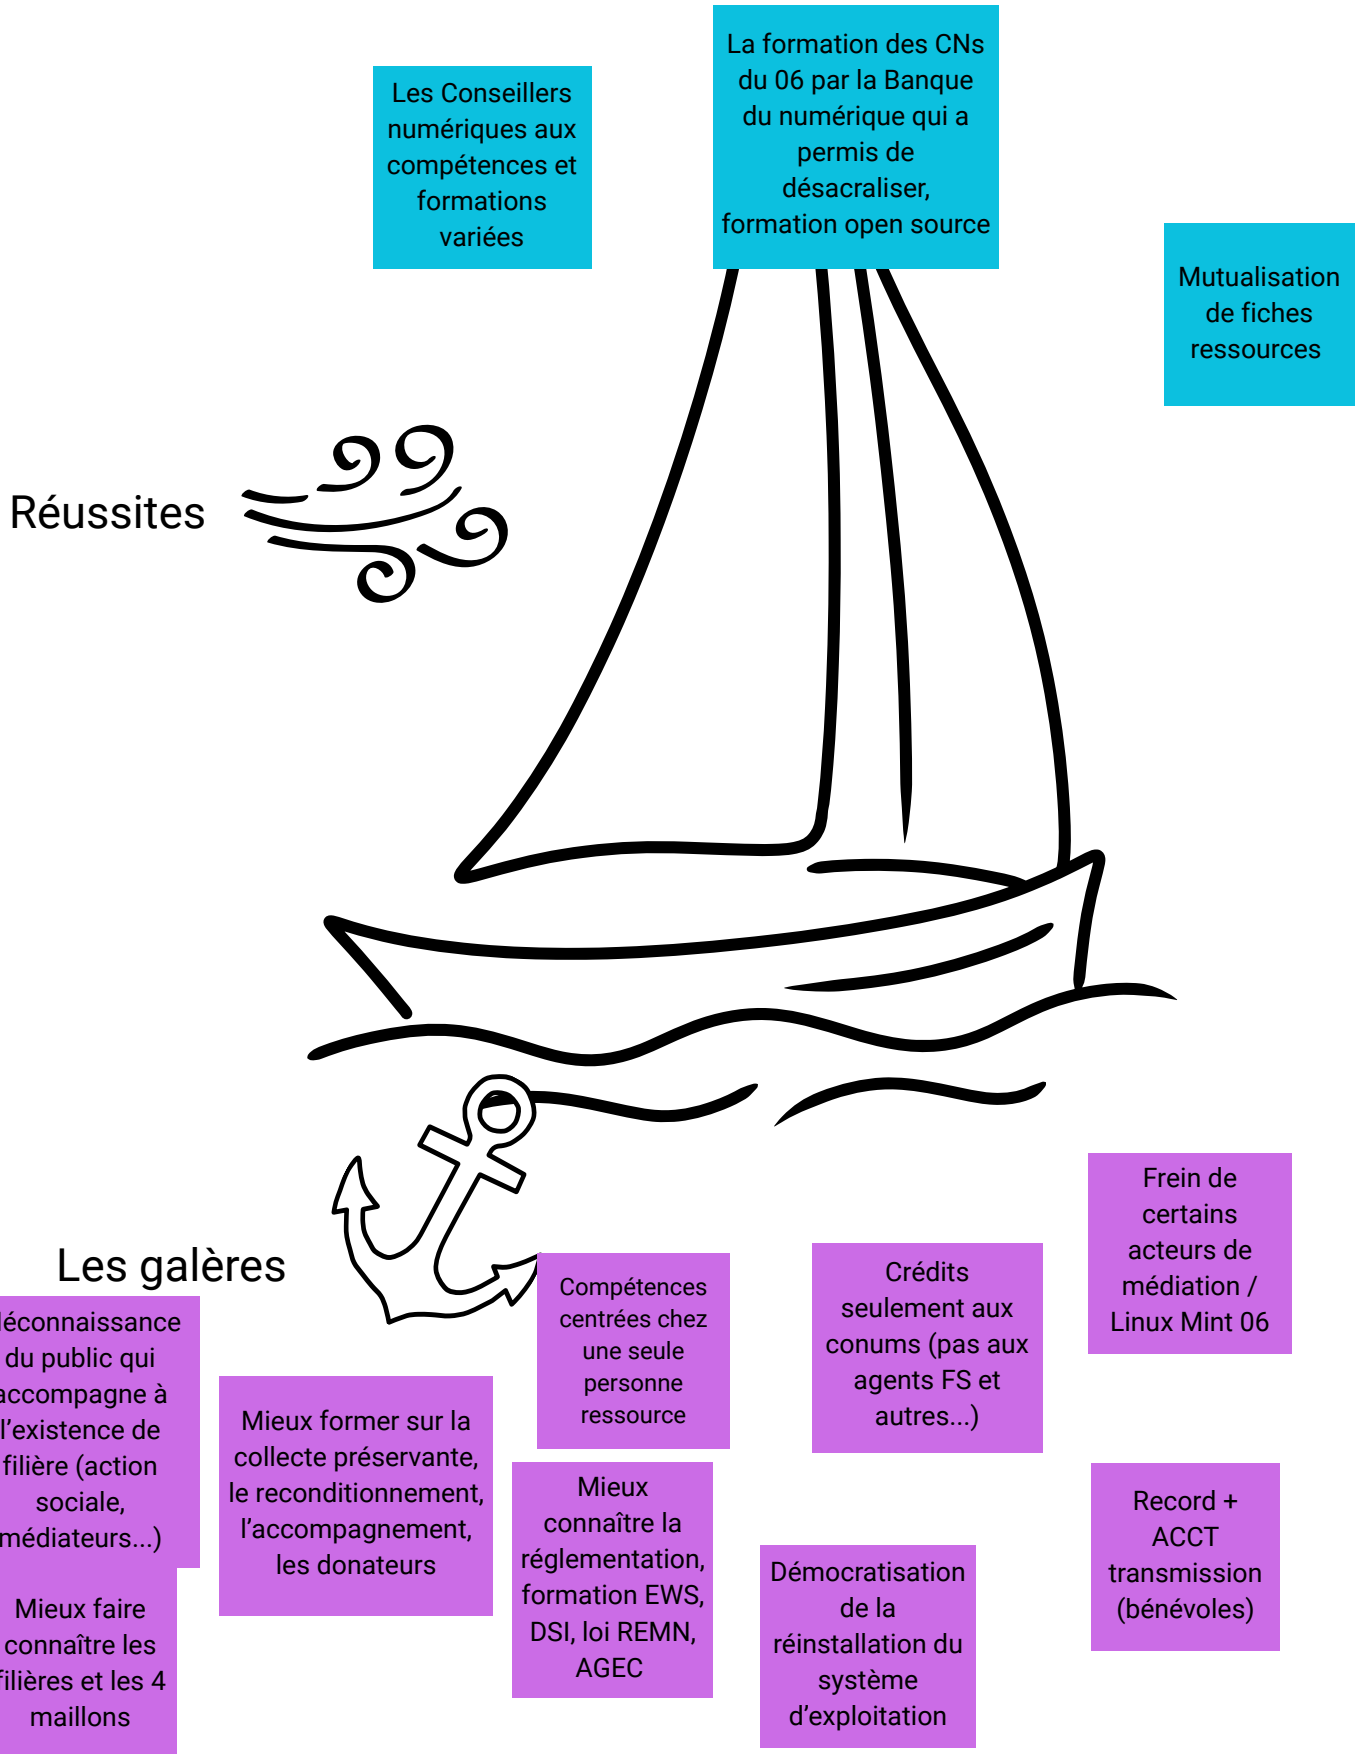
Les Conseillers numériques aux compétences et formations variées

La formation des CNs du 06 par la Banque du numérique qui a permis de désacraliser, formation open source

Mutualisation de fiches ressources

Réussites

Les galères

éconnaissance du public qui accompagne à l'existence de filière (action sociale, médiateurs...)

Mieux former sur la collecte préservante, le reconditionnement, l'accompagnement, les donateurs

Compétences centrées chez une seule personne ressource

Crédits seulement aux conums (pas aux agents FS et autres...)

Frein de certains acteurs de médiation / Linux Mint 06

Mieux faire connaître les filières et les 4 maillons

Mieux connaître la réglementation, formation EWS, DSI, loi REMN, AGEC

Démocratisation de la réinstallation du système d'exploitation

Record + ACCT transmission (bénévoles)